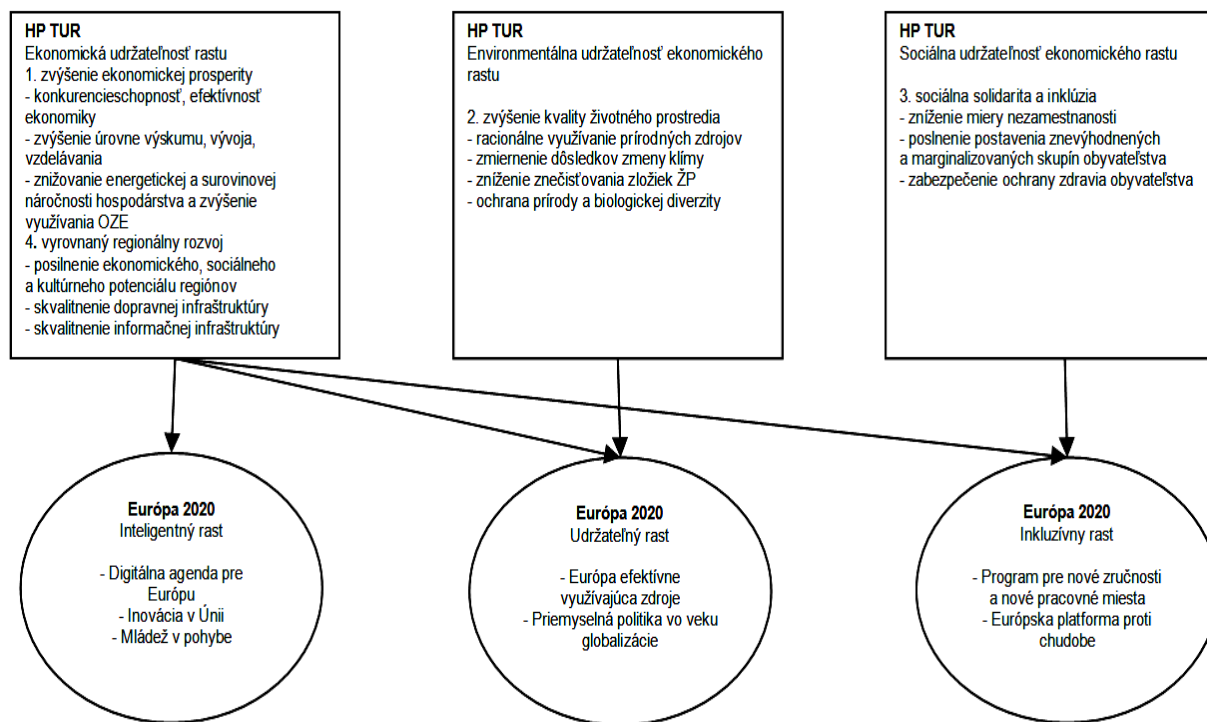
**HP TUR**
Ekonomická udržateľnosť rastu
1. zvýšenie ekonomickej prosperity
- konkurencieschopnosť, efektívnosť ekonomiky
- zvýšenie úrovne výskumu, vývoja, vzdelávania
- znižovanie energetickej a surovinovej náročnosti hospodárstva a zvýšenie využívania OZE
4. vyrovnaný regionálny rozvoj
- posilnenie ekonomického, sociálneho a kultúrneho potenciálu regiónov
- skvalitnenie dopravnej infraštruktúry
- skvalitnenie informačnej infraštruktúry

**HP TUR**
Environmentálna udržateľnosť ekonomického rastu

2. zvýšenie kvality životného prostredia
- racionálne využívanie prírodných zdrojov
- zmiernenie dôsledkov zmeny klímy
- zníženie znečisťovania zložiek ŽP
- ochrana prírody a biologickej diverzity

**HP TUR**
Sociálna udržateľnosť ekonomického rastu

3. sociálna solidarita a inklúzia
- zníženie miery nezamestnanosti
- posilnenie postavenia znevýhodnených a marginalizovaných skupín obyvateľstva
- zabezpečenie ochrany zdravia obyvateľstva

**Európa 2020**
Inteligentný rast

- Digitálna agenda pre Európu
- Inovácia v Únii
- Mládež v pohybe

**Európa 2020**
Udržateľný rast

- Európa efektívne využívajúca zdroje
- Priemyselná politika vo veku globalizácie

**Európa 2020**
Inkluzívny rast

- Program pre nové zručnosti a nové pracovné miesta
- Európska platforma proti chudobe